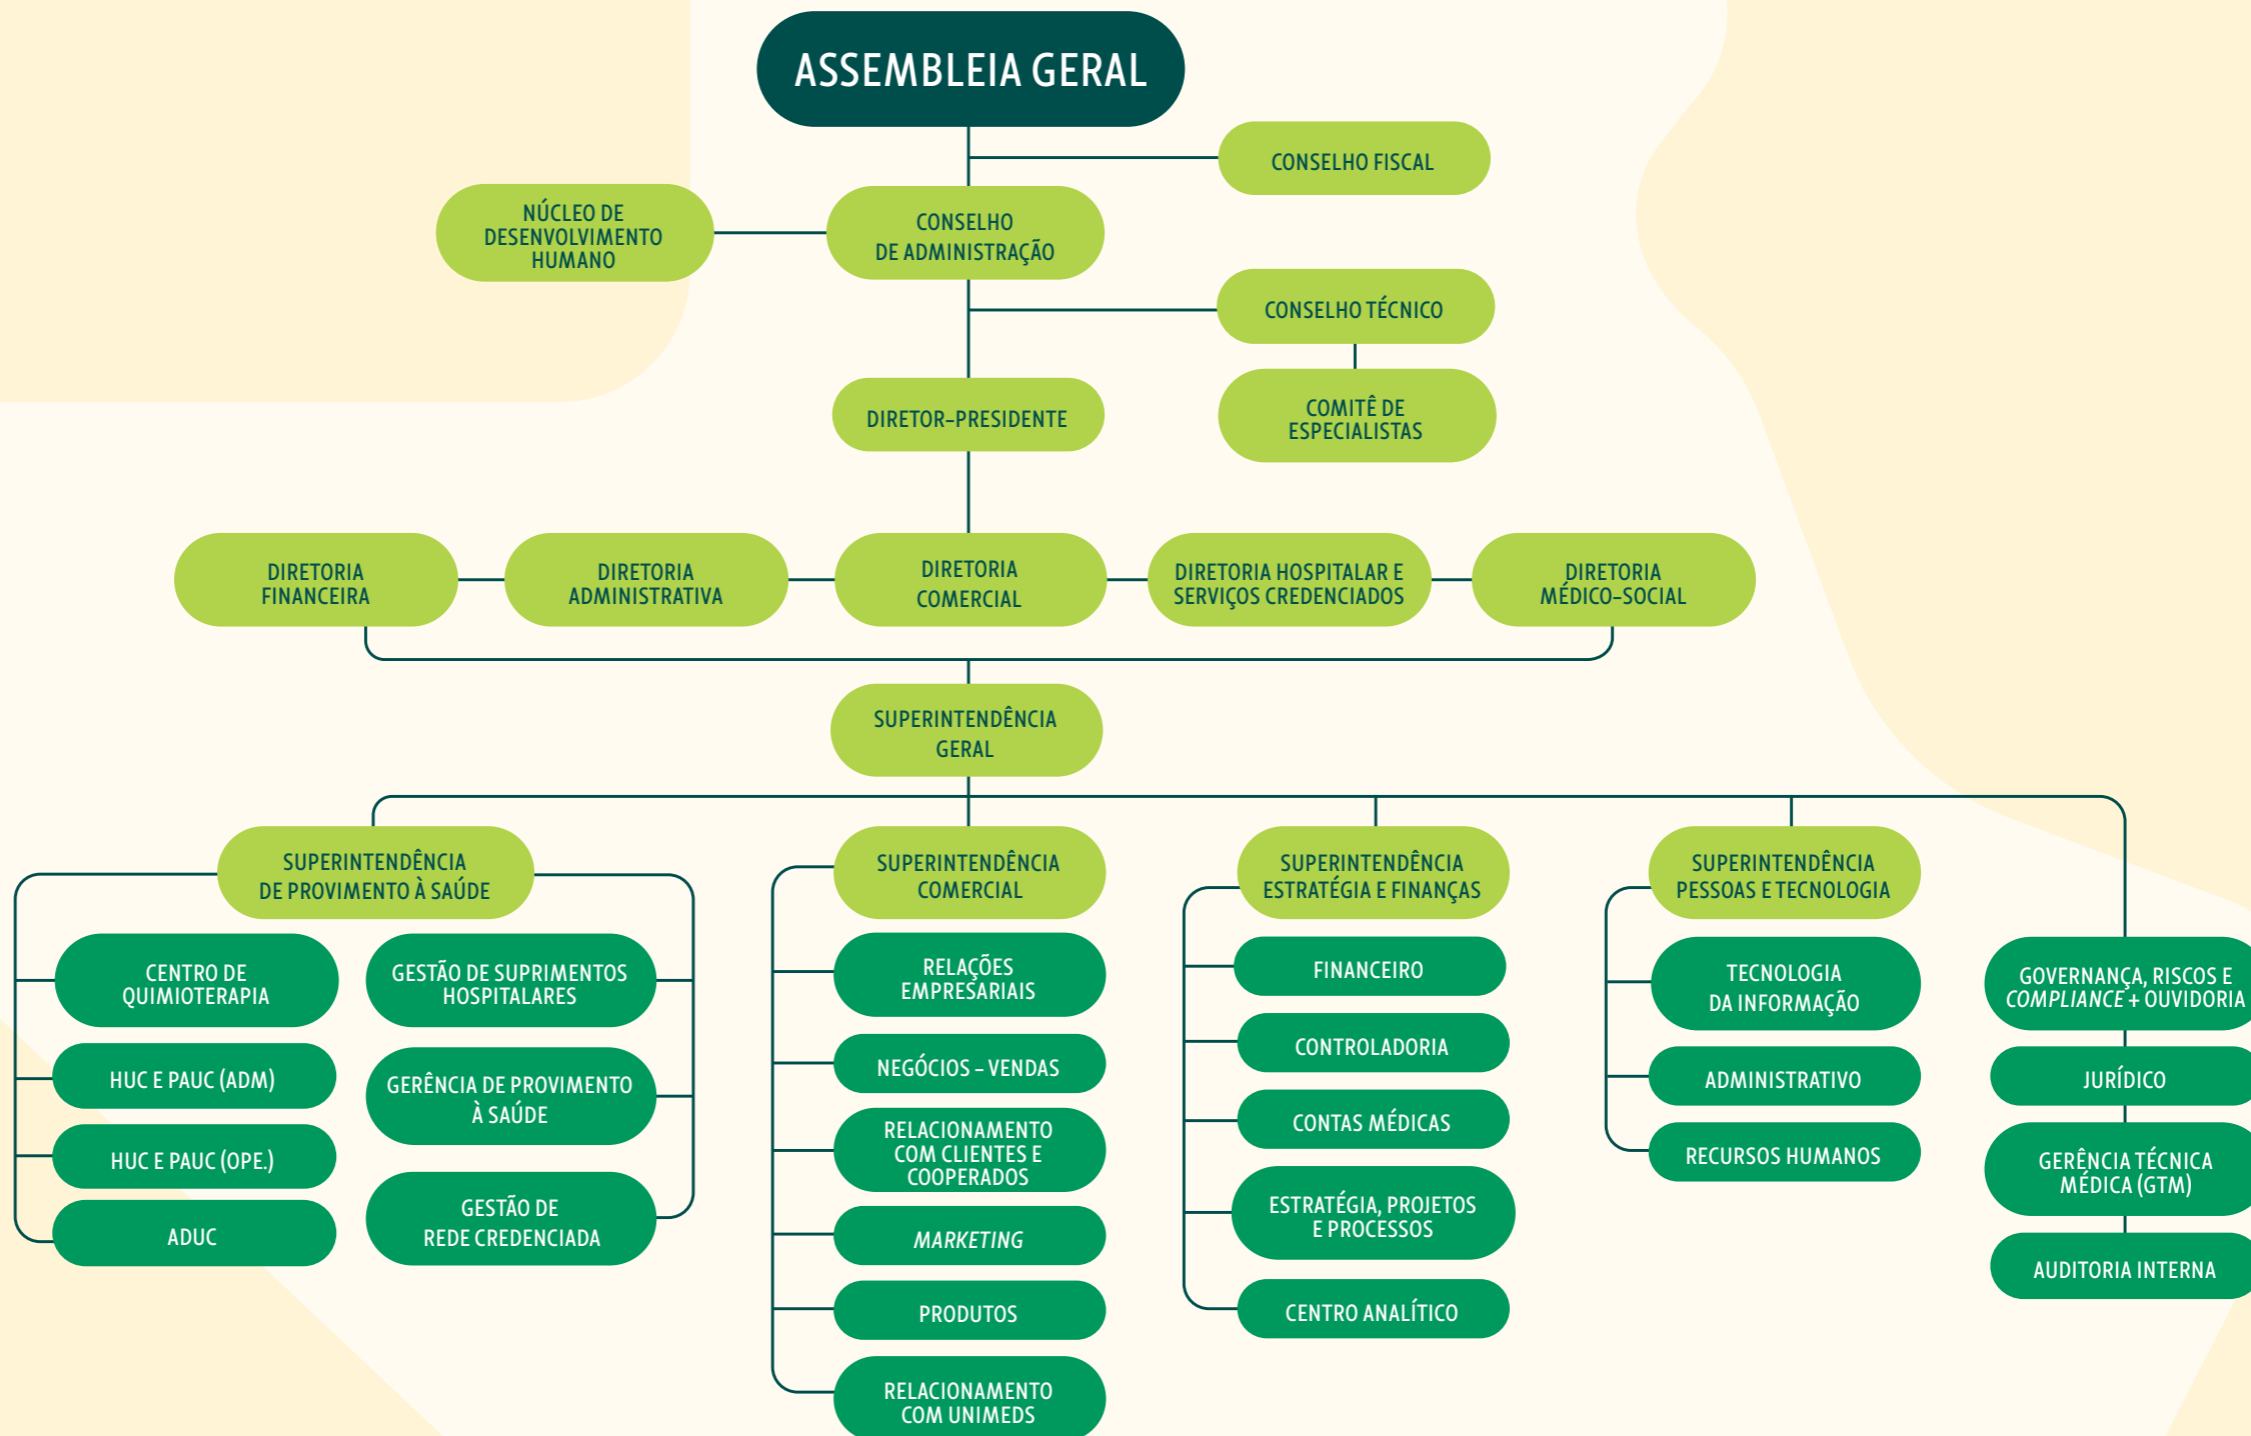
ASSEMBLEIA GERAL

CONSELHO FISCAL

NÚCLEO DE DESENVOLVIMENTO HUMANO

CONSELHO DE ADMINISTRAÇÃO

CONSELHO TÉCNICO

COMITÊ DE ESPECIALISTAS

DIRETOR-PRESIDENTE

DIRETORIA FINANCEIRA

DIRETORIA ADMINISTRATIVA

DIRETORIA COMERCIAL

DIRETORIA HOSPITALAR E SERVIÇOS CREDENCIADOS

DIRETORIA MÉDICO-SOCIAL

SUPERINTENDÊNCIA GERAL

SUPERINTENDÊNCIA DE PROVIMENTO À SAÚDE

CENTRO DE QUIMIOTERAPIA

HUC E PAUC (ADM)

HUC E PAUC (OPE.)

ADUC

GESTÃO DE SUPRIMENTOS HOSPITALARES

GERÊNCIA DE PROVIMENTO À SAÚDE

GESTÃO DE REDE CREDENCIADA

SUPERINTENDÊNCIA COMERCIAL

RELAÇÕES EMPRESARIAIS

NEGÓCIOS – VENDAS

RELACIONAMENTO COM CLIENTES E COOPERADOS

*MARKETING*

PRODUTOS

RELACIONAMENTO COM UNIMEDS

SUPERINTENDÊNCIA ESTRATÉGIA E FINANÇAS

FINANCEIRO

CONTROLADORIA

CONTAS MÉDICAS

ESTRATÉGIA, PROJETOS E PROCESSOS

CENTRO ANALÍTICO

SUPERINTENDÊNCIA PESSOAS E TECNOLOGIA

TECNOLOGIA DA INFORMAÇÃO

ADMINISTRATIVO

RECURSOS HUMANOS

GOVERNANÇA, RISCOS E *COMPLIANCE* + OUVIDORIA

JURÍDICO

GERÊNCIA TÉCNICA MÉDICA (GTM)

AUDITORIA INTERNA